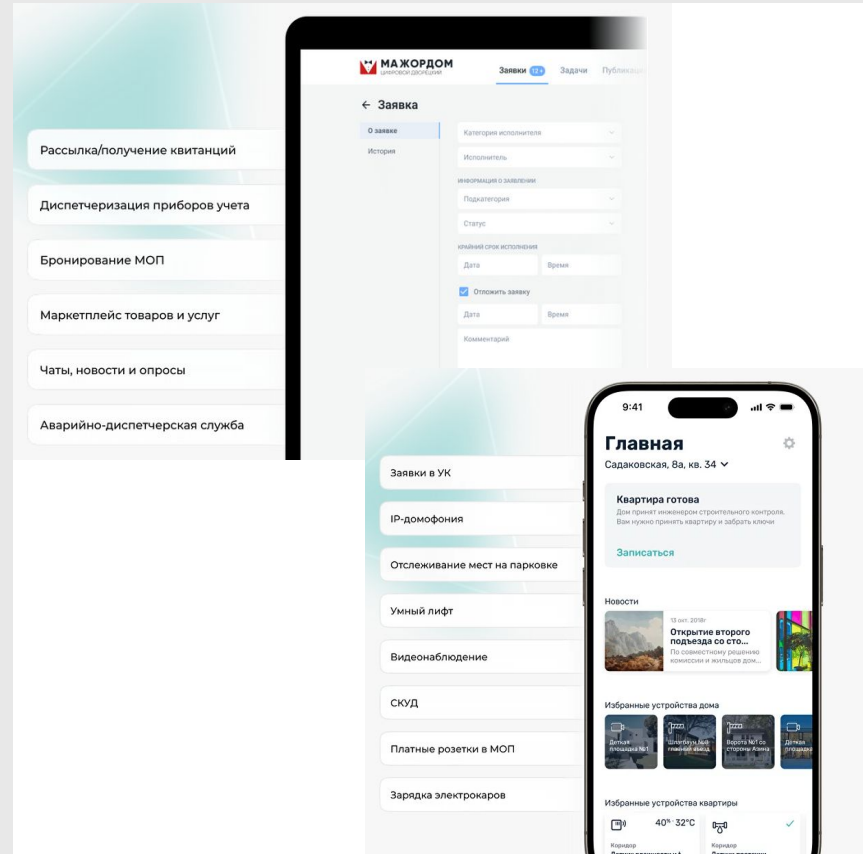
Рассылка/получение квитанций

Диспетчеризация приборов учета

Бронирование МОП

Маркетплейс товаров и услуг

Чаты, новости и опросы

Аварийно-диспетчерская служба

МАЖОРДОМ
ЦИФРОВОЙ ДВОРЕЦКИЙ

Заявки 12+ Задачи Публикац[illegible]

← Заявка

О заявке
История

Категория исполнителя
Исполнитель
ИНФОРМАЦИЯ О ЗАЯВЛЕНИИ
Подкатегория
Статус
КРАЙНИЙ СРОК ИСПОЛНЕНИЯ
Дата Время
Отложить заявку
Дата Время
Комментарий

Заявки в УК

IP-домофония

Отслеживание мест на парковке

Умный лифт

Видеонаблюдение

СКУД

Платные розетки в МОП

Зарядка электрокаров

9:41

Главная
Садаковская, 8а, кв. 34

Квартира готова
Дом принят инженером строительного контроля. Вам нужно принять квартиру и забрать ключи

Записаться

Новости

13 окт. 2018г
Открытие второго подъезда со сто...
По совместному решению комиссии и жильцов дом...

Избранные устройства дома

Детская площадка №1
Шлагбаум, выезд
Ворота №1 со стороны Азина
Детская площадк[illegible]

Избранные устройства квартиры

40% 32°C
Коридор
Коридор
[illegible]